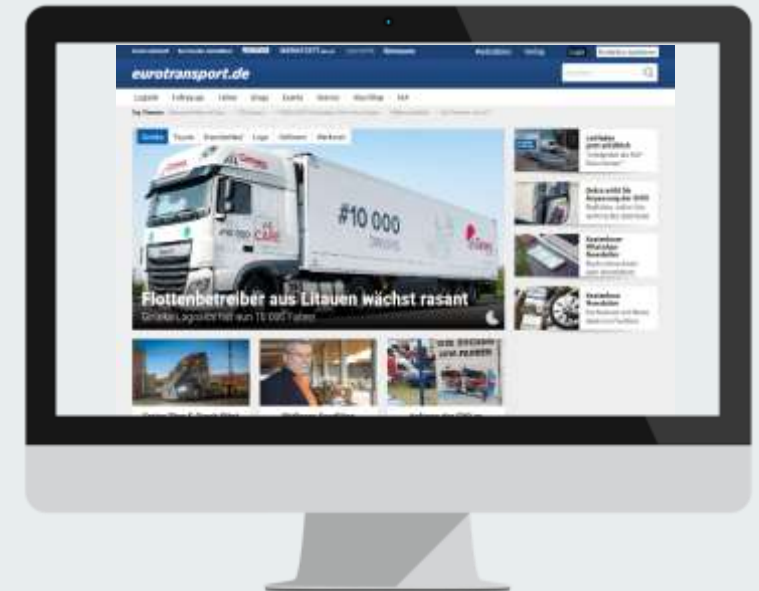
eurotransport.de

Flottenbetreiber aus Litauen wächst rasant

Girteka Logistics hat nun 10 000 Fahrer

#10 000

Girteka

CARE

Login

Logistik

Fahrzeuge

Leitfaden

Kostenloser WhatsApp-Newsletter

Kostenloser Newsletter